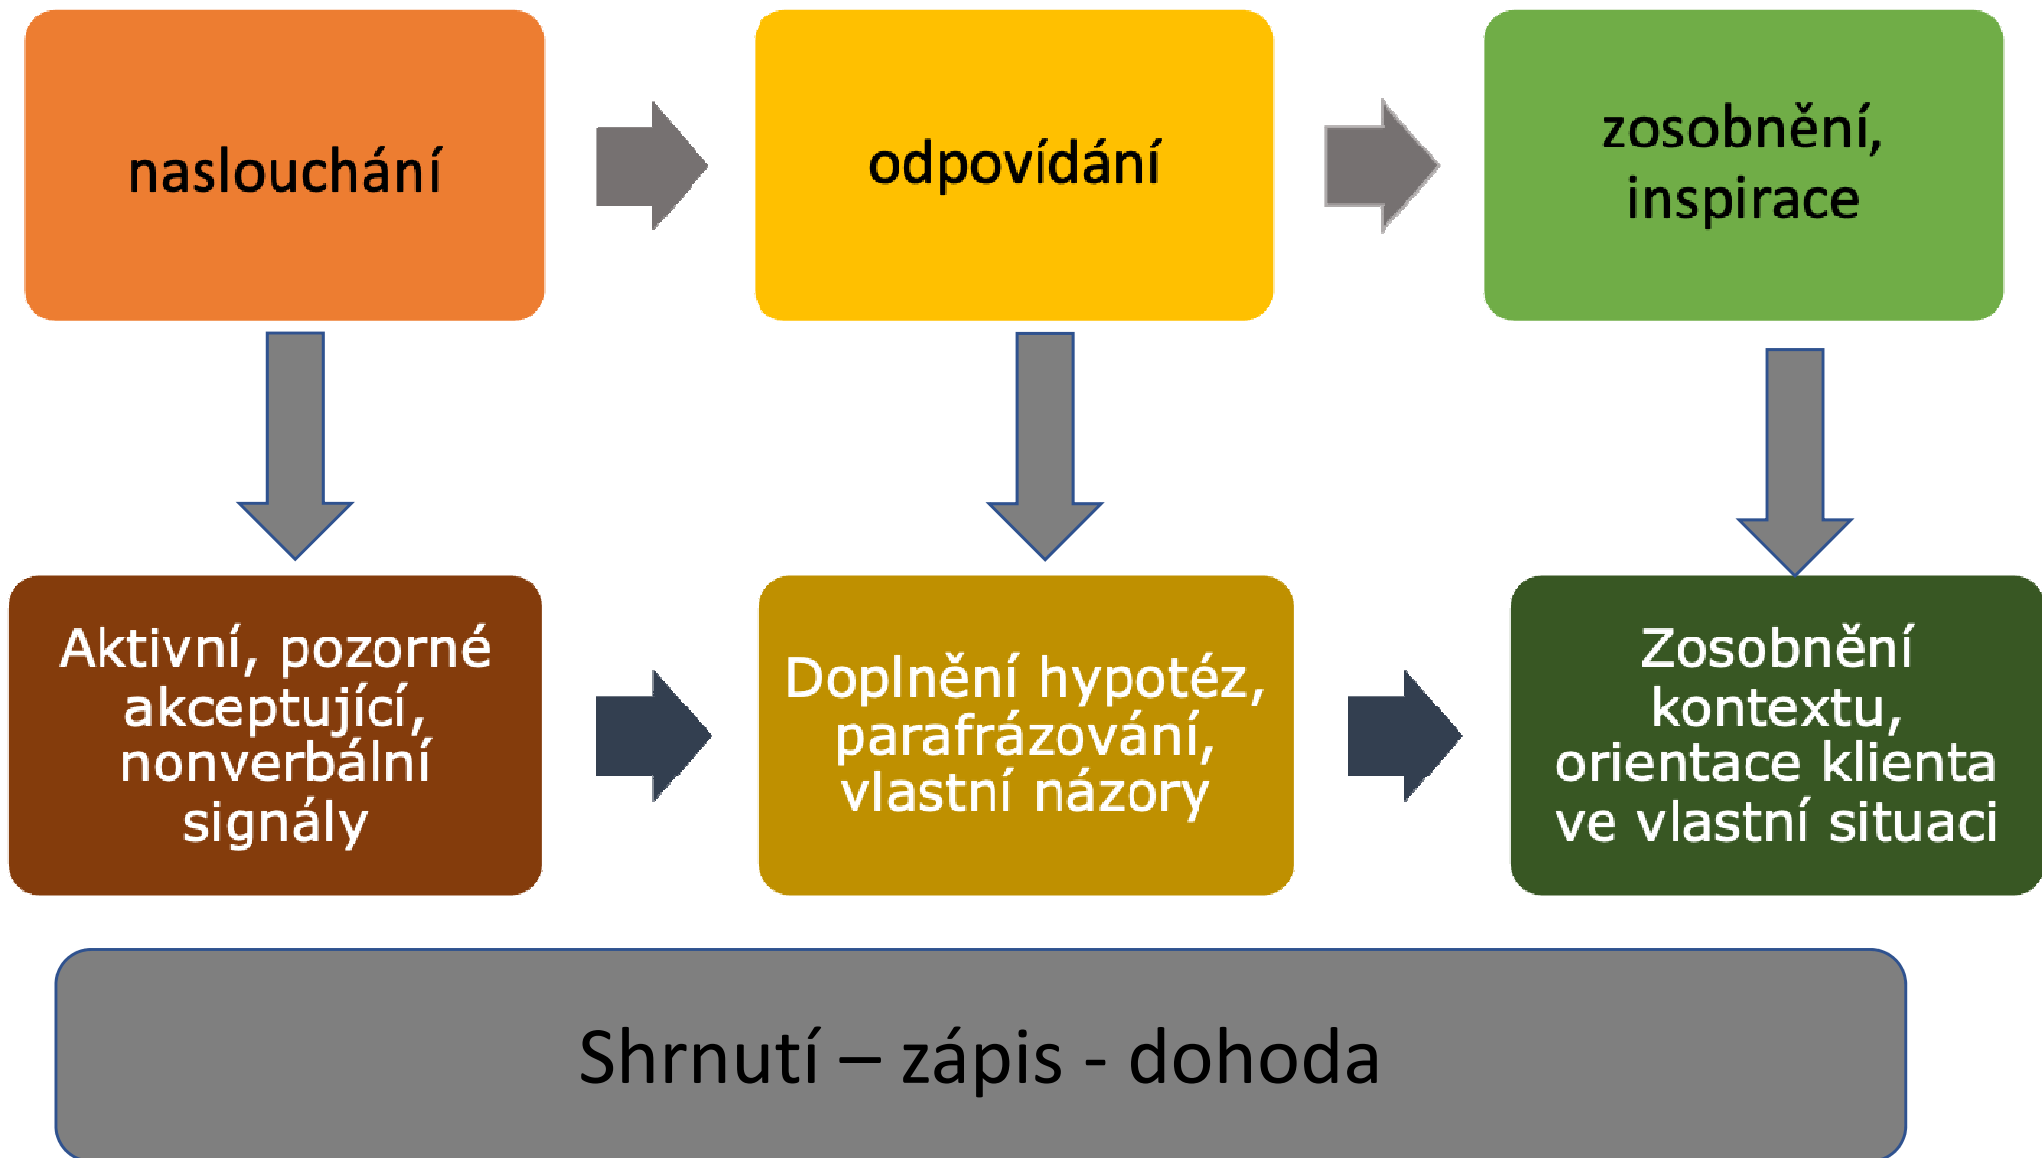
naslouchání

odpovídání

zosobnění, inspirace

Aktivní, pozorné akceptující, nonverbální signály

Doplnění hypotéz, parafrázování, vlastní názory

Zosobnění kontextu, orientace klienta ve vlastní situaci

Shrnutí – zápis - dohoda